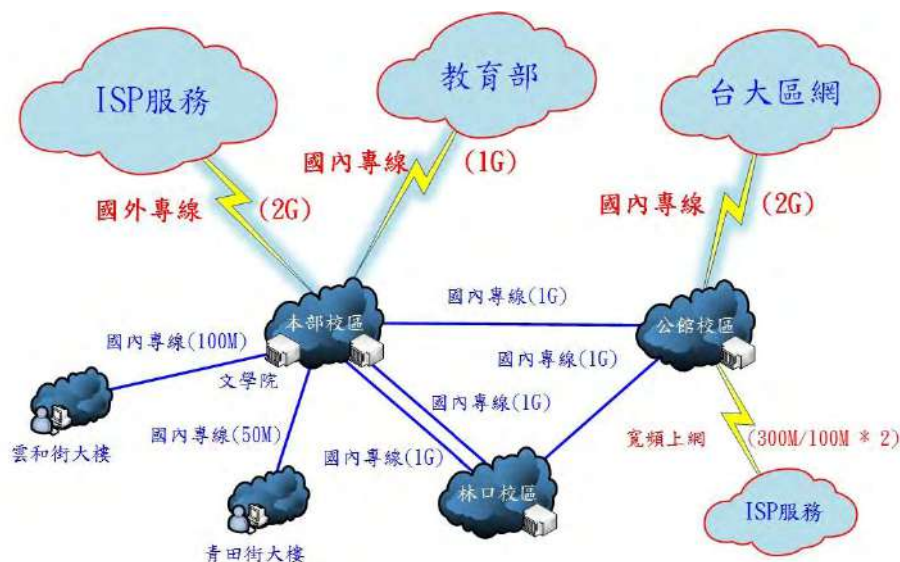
ISP服務

教育部

台大區網

國內專線 (1G)

國外專線 (2G)

國內專線 (2G)

國內專線(1G)

本部校區

公館校區

國內專線(100M)

國內專線(1G)

文學院

國內專線(1G)

雲和街大樓

國內專線(50M)

寬頻上網 (300M/100M * 2)

國內專線(1G)

林口校區

ISP服務

青田街大樓